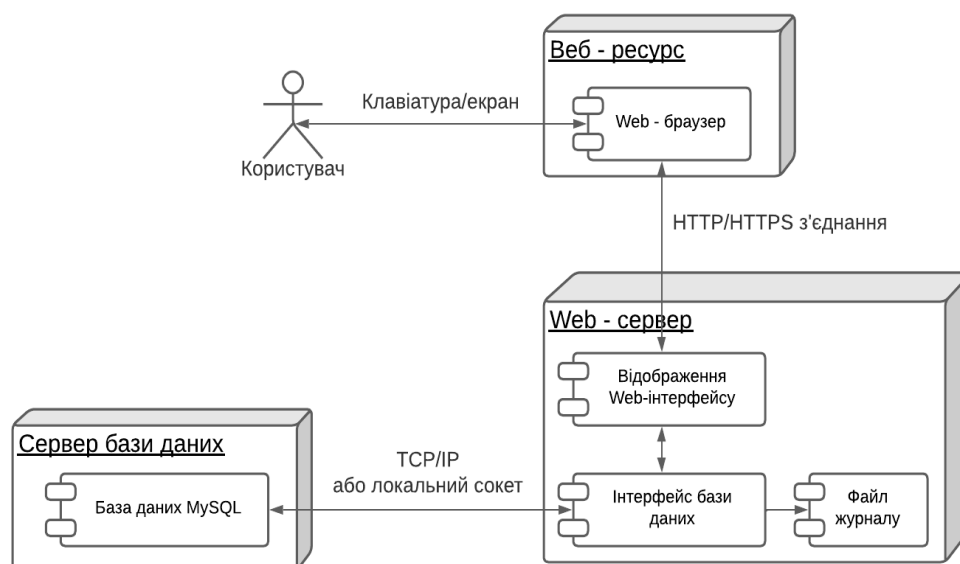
Веб - ресурс

Клавіатура/екран

Web - браузер

Користувач

HTTP/HTTPS з'єднання

Web - сервер

Відображення Web-інтерфейсу

Сервер бази даних

TCP/IP
або локальний сокет

База даних MySQL

Інтерфейс бази даних

Файл журналу